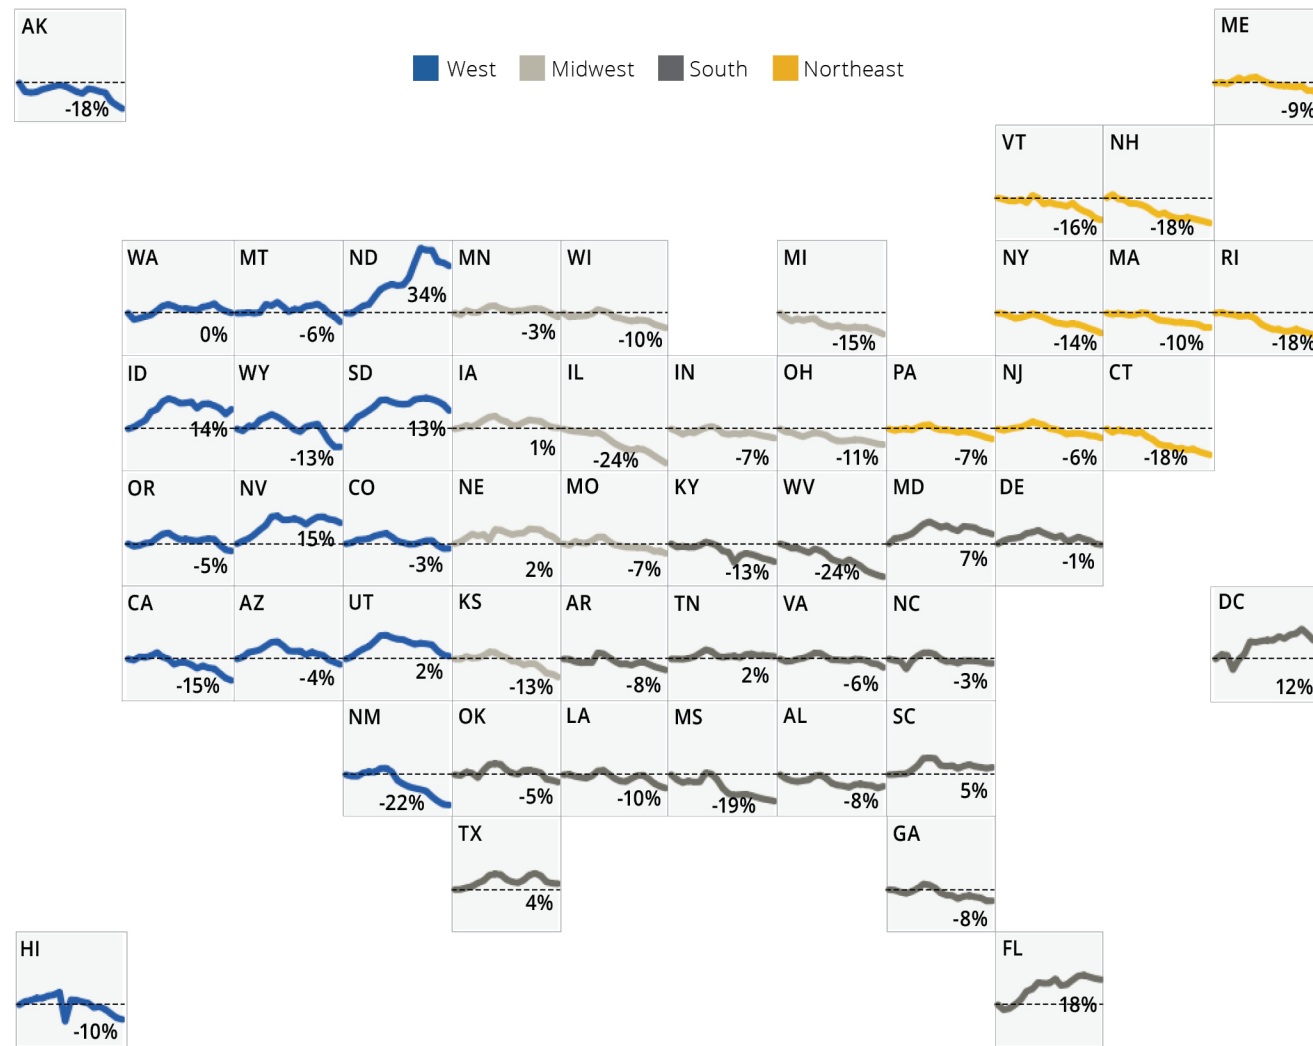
AK
-18%

West Midwest South Northeast

ME
-9%

VT
-16%

NH
-18%

WA
0%

MT
-6%

ND
34%

MN
-3%

WI
-10%

MI
-15%

NY
-14%

MA
-10%

RI
-18%

ID
14%

WY
-13%

SD
13%

IA
1%

IL
-24%

IN
-7%

OH
-11%

PA
-7%

NJ
-6%

CT
-18%

OR
-5%

NV
15%

CO
-3%

NE
2%

MO
-7%

KY
-13%

WV
-24%

MD
7%

DE
-1%

CA
-15%

AZ
-4%

UT
2%

KS
-13%

AR
-8%

TN
2%

VA
-6%

NC
-3%

DC
12%

NM
-22%

OK
-5%

LA
-10%

MS
-19%

AL
-8%

SC
5%

TX
4%

GA
-8%

HI
-10%

FL
18%